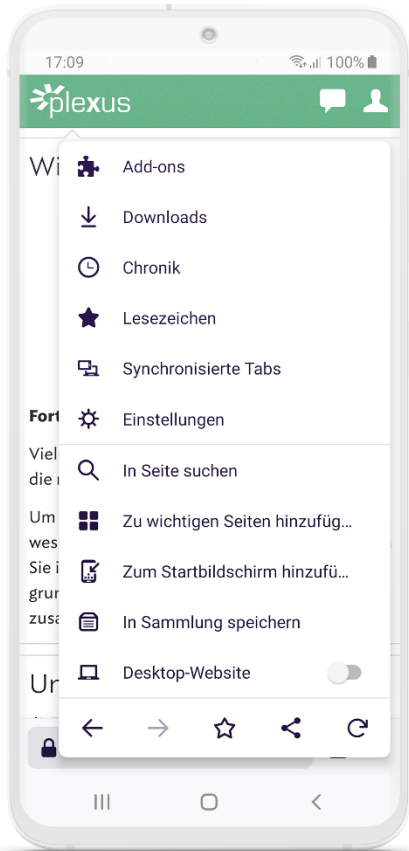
17:09 100%

plexus

Wi

Fort

Viel
die

Um
wes
Sie i
grun
zusa

Ur

Add-ons

Downloads

Chronik

Lesezeichen

Synchronisierte Tabs

Einstellungen

In Seite suchen

Zu wichtigen Seiten hinzufüg...

Zum Startbildschirm hinzufü...

In Sammlung speichern

Desktop-Website